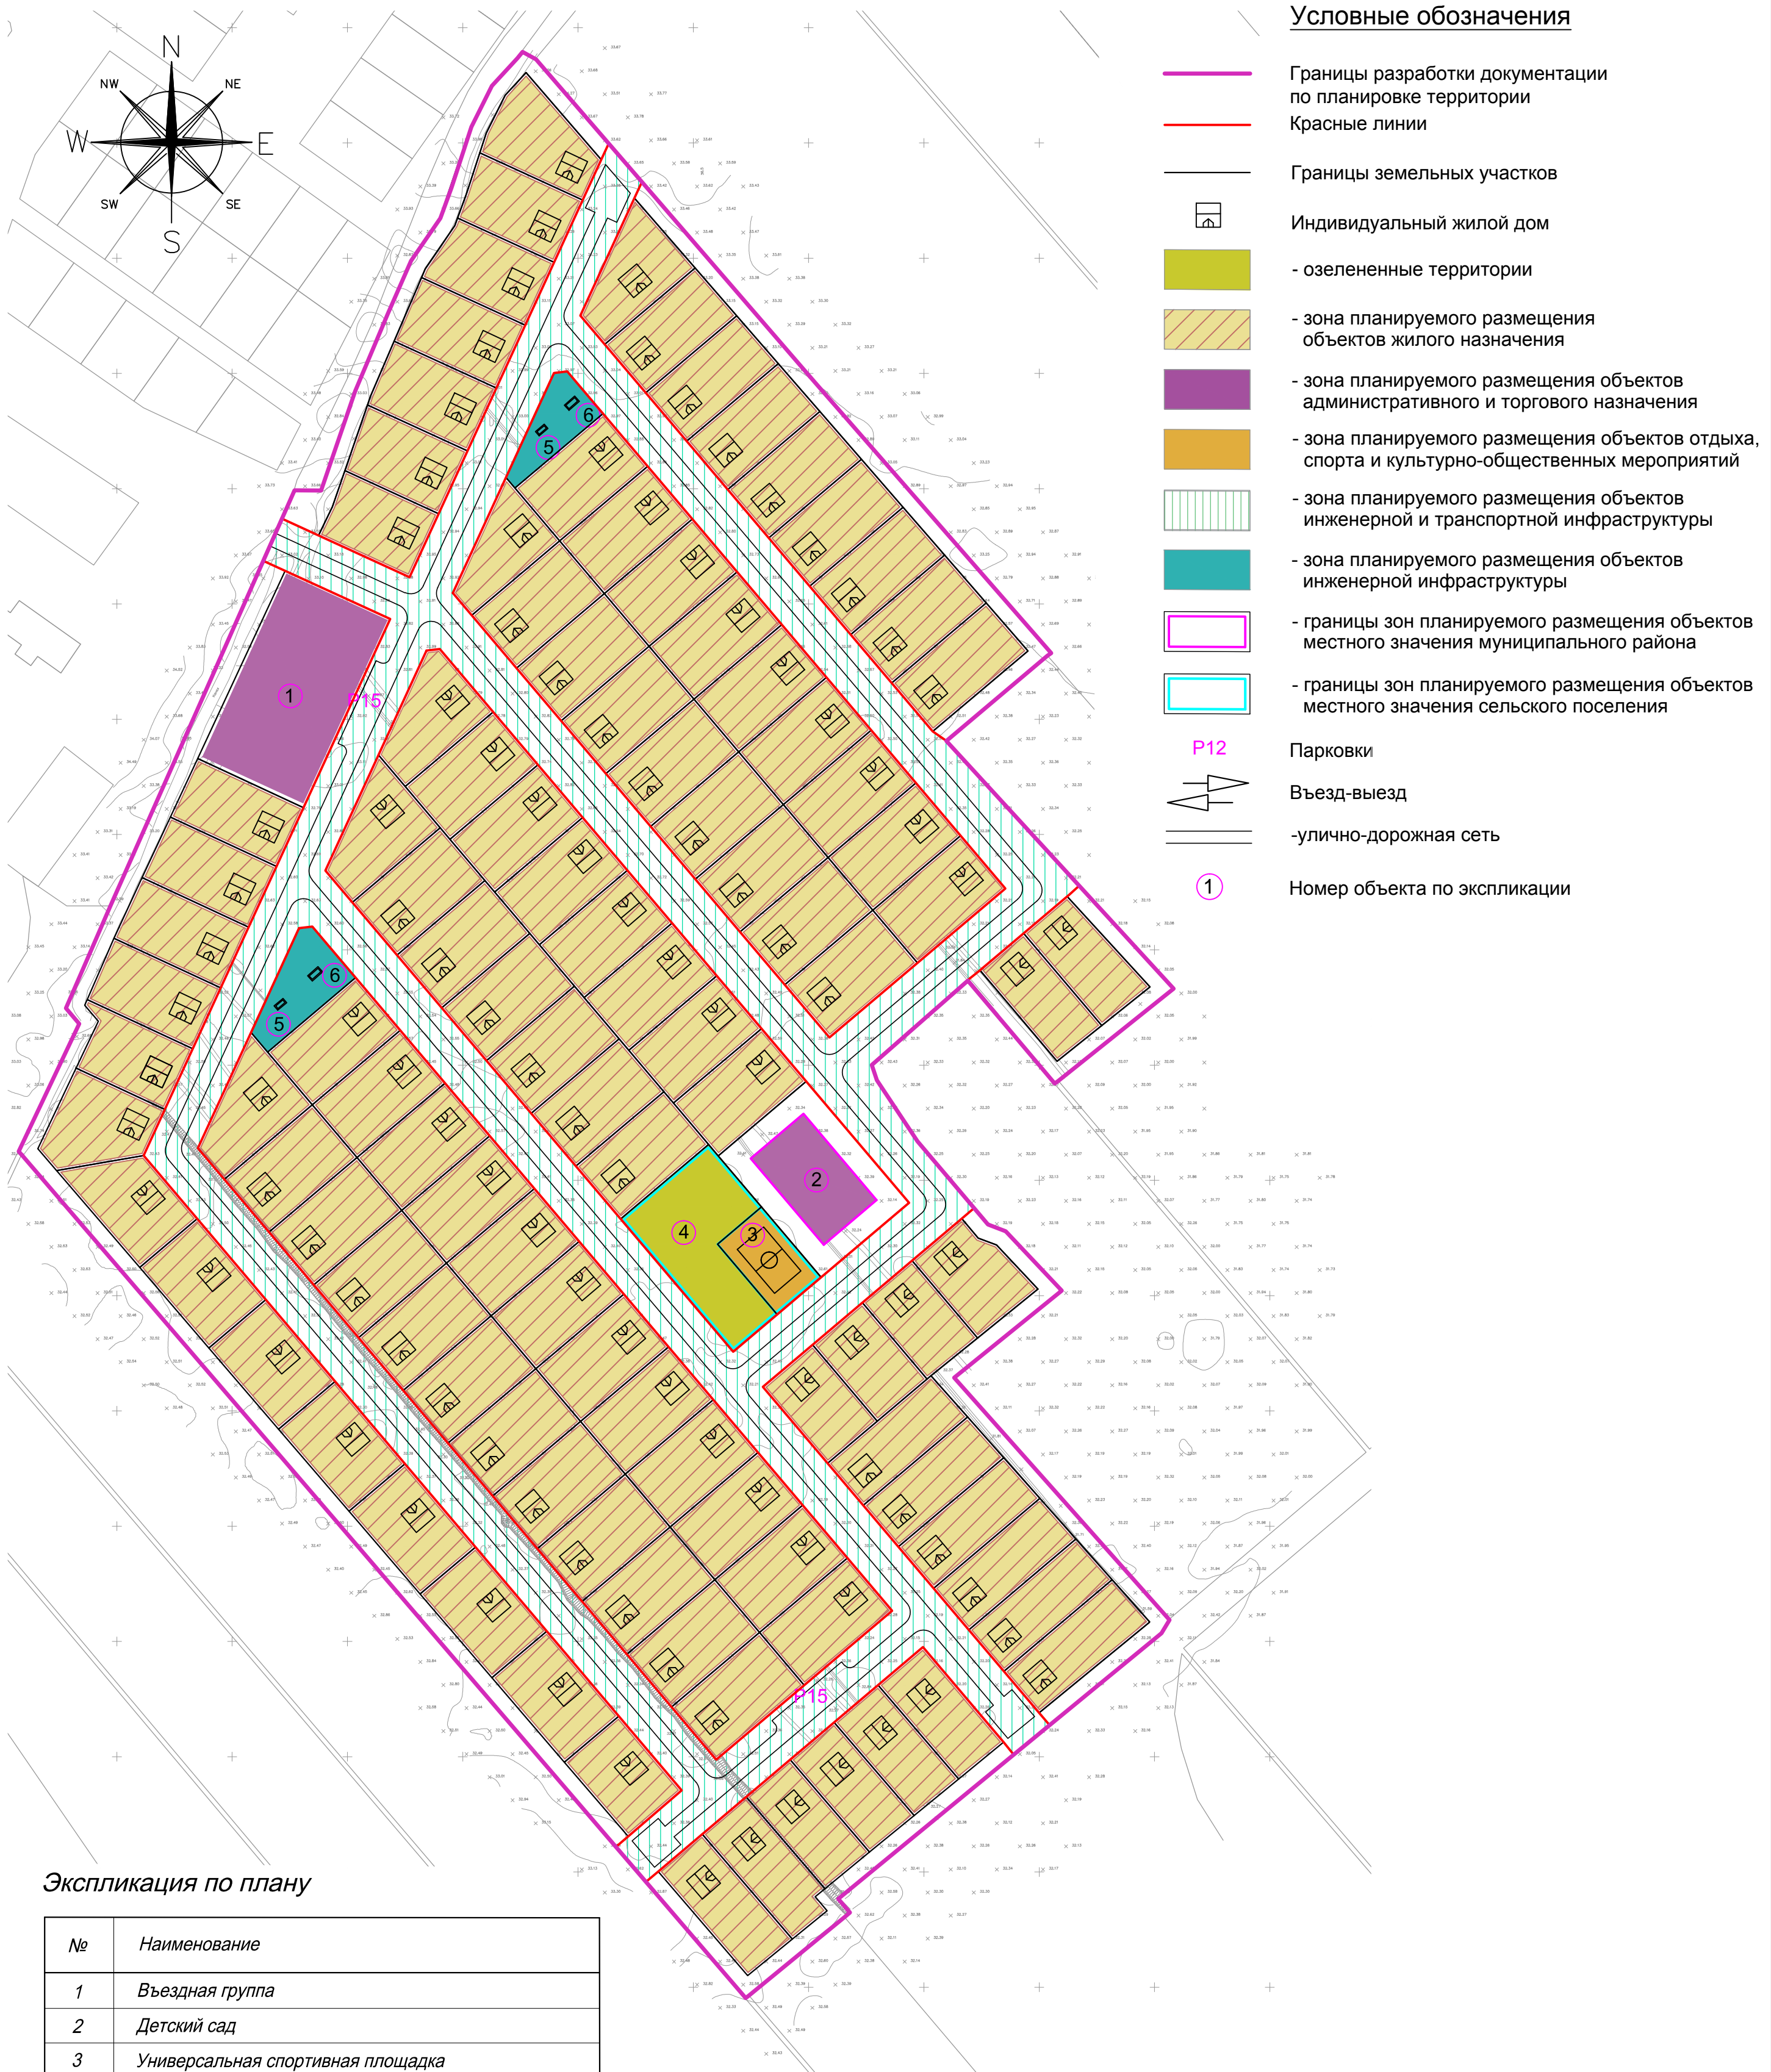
N
NW
NE
W
E
SW
SE
S

Условные обозначения

Границы разработки документации по планировке территории

Красные линии

Границы земельных участков

Индивидуальный жилой дом

- озелененные территории

- зона планируемого размещения объектов жилого назначения

- зона планируемого размещения объектов административного и торгового назначения

- зона планируемого размещения объектов отдыха, спорта и культурно-общественных мероприятий

- зона планируемого размещения объектов инженерной и транспортной инфраструктуры

- зона планируемого размещения объектов инженерной инфраструктуры

- границы зон планируемого размещения объектов местного значения муниципального района

- границы зон планируемого размещения объектов местного значения сельского поселения

P12 Парковки

Въезд-выезд

-улично-дорожная сеть

1 Номер объекта по экспликации

1
P15
6
5
6
5
2
4
3
P15

Экспликация по плану

| № | Наименование |
|---|---|
| 1 | Въездная группа |
| 2 | Детский сад |
| 3 | Универсальная спортивная площадка |